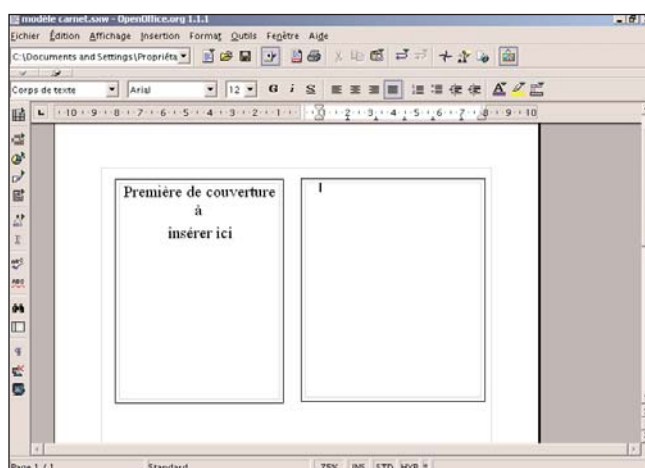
modèle carnet.sxw - OpenOffice.org 1.1.1

Fichier Édition Affichage Insertion Format Outils Fenêtre Aide

C:\Documents and Settings\Propriéta

Corps de texte | Arial | 12 | G I S

10 · 9 · 8 · 7 · 6 · 5 · 4 · 3 · 2 · 1 · · 1 · 2 · 3 · 4 · 5 · 6 · 7 · 8 · 9 · 10

Première de couverture
à
insérer ici

I

Page 1 / 1 | Standard | 75% | INS | STD | HYP | *